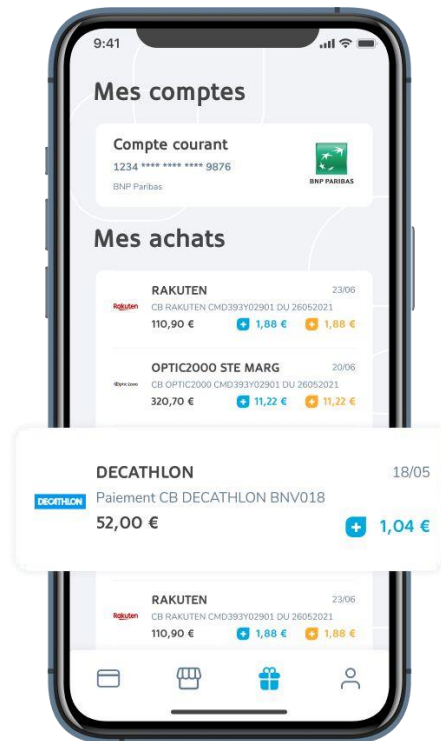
9:41

Mes comptes

Compte courant
1234 **** **** **** 9876
BNP Paribas
BNP PARIBAS

Mes achats

Rakuten
RAKUTEN 23/06
CB RAKUTEN CMD393Y02901 DU 26052021
110,90 € 1,88 € 1,88 €

Optic 2000
OPTIC2000 STE MARG 20/06
CB OPTIC2000 CMD393Y02901 DU 26052021
320,70 € 11,22 € 11,22 €

DECATHLON
DECATHLON 18/05
Paiement CB DECATHLON BNV018
52,00 € 1,04 €

Rakuten
RAKUTEN 23/06
CB RAKUTEN CMD393Y02901 DU 26052021
110,90 € 1,88 € 1,88 €